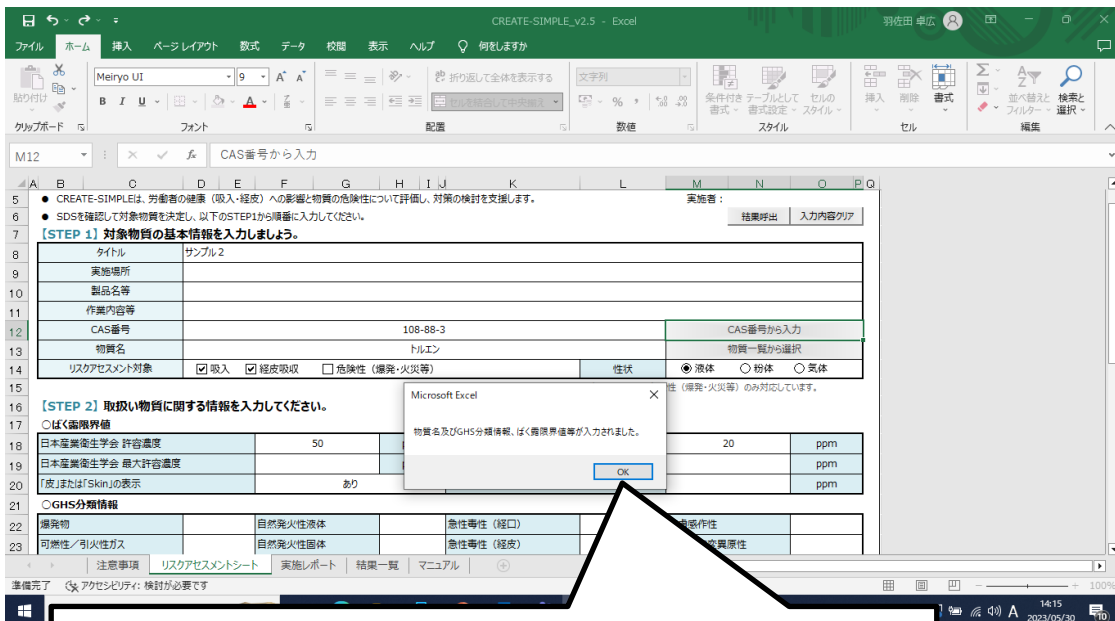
CREATE-SIMPLE_v2.5 - Excel
羽佐田 卓広

ファイル ホーム 挿入 ページレイアウト 数式 データ 校閲 表示 ヘルプ 何をしますか

貼り付け
クリップボード
Meiryo UI 9 A A
B I U
フォント
折り返して全体を表示する
セルを結合して中央揃え
配置
文字列
% ,
数値
条件付き書式 テーブルとして書式設定 セルのスタイル
スタイル
挿入 削除 書式
セル
並べ替えとフィルター 検索と選択
編集

M12 CAS番号から入力

A B C D E F G H I J K L M N O P Q

5 ● CREATE-SIMPLEは、労働者の健康（吸入・経皮）への影響と物質の危険性について評価し、対策の検討を支援します。 実施者：
6 ● SDSを確認して対象物質を決定し、以下のSTEP1から順番に入力してください。 結果呼出 入力内容クリア
7 【STEP 1】対象物質の基本情報を入力しましょう。

| | | | |
|---|---|---|---|
| 8 | タイトル | サンプル2 | |
| 9 | 実施場所 | | |
| 10 | 製品名等 | | |
| 11 | 作業内容等 | | |
| 12 | CAS番号 | 108-88-3 | CAS番号から入力 |
| 13 | 物質名 | トルエン | 物質一覧から選択 |
| 14 | リスクアセスメント対象 | ☑ 吸入 ☑ 経皮吸収 ☐ 危険性（爆発・火災等） 性状 | ◉ 液体 ○ 粉体 ○ 気体 |

15 性（爆発・火災等）のみ対応しています。
16 【STEP 2】取扱い物質に関する情報を入力してください。
17 ○ばく露限界値

| | | | | |
|---|---|---|---|---|
| 18 | 日本産業衛生学会 許容濃度 | 50 | 20 | ppm |
| 19 | 日本産業衛生学会 最大許容濃度 | | | ppm |
| 20 | 「皮」または「Skin」の表示 | あり | | ppm |

21 ○GHS分類情報

| | | | | | |
|---|---|---|---|---|---|
| 22 | 爆発物 | 自然発火性液体 | 急性毒性（経口） | 感作性 |
| 23 | 可燃性/引火性ガス | 自然発火性固体 | 急性毒性（経皮） | 変異原性 |

Microsoft Excel
物質名及びGHS分類情報、ばく露限界値等が入力されました。
OK

注意事項 リスクアセスメントシート 実施レポート 結果一覧 マニュアル
準備完了 アクセシビリティ: 検討が必要です
100%
14:15
2023/05/30